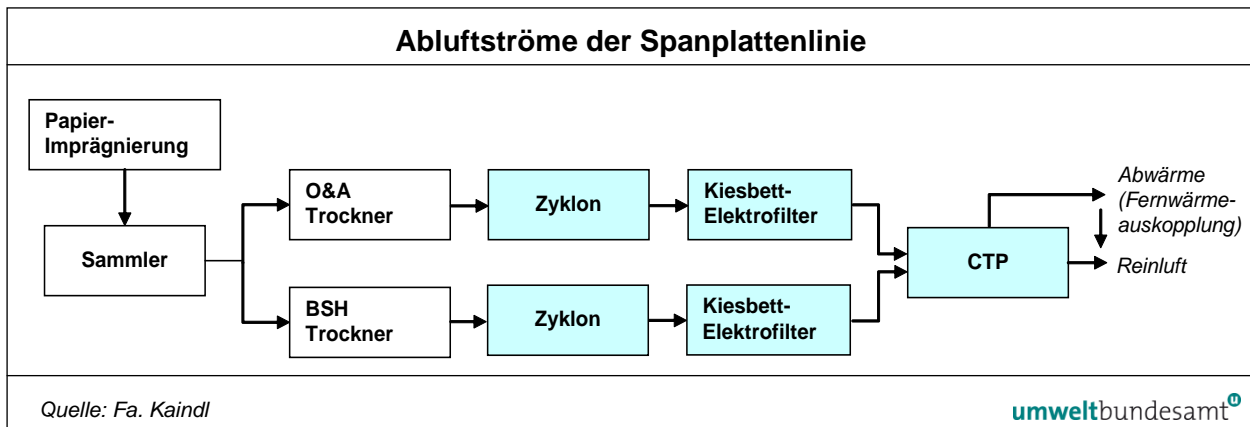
Abluftströme der Spanplattenlinie

Papier-Imprägnierung

Sammler

O&A Trockner

BSH Trockner

Zyklon

Zyklon

Kiesbett-Elektrofilter

Kiesbett-Elektrofilter

CTP

Abwärme (Fernwärmeauskopplung)

Reinluft

Quelle: Fa. Kaindl

umweltbundesamt